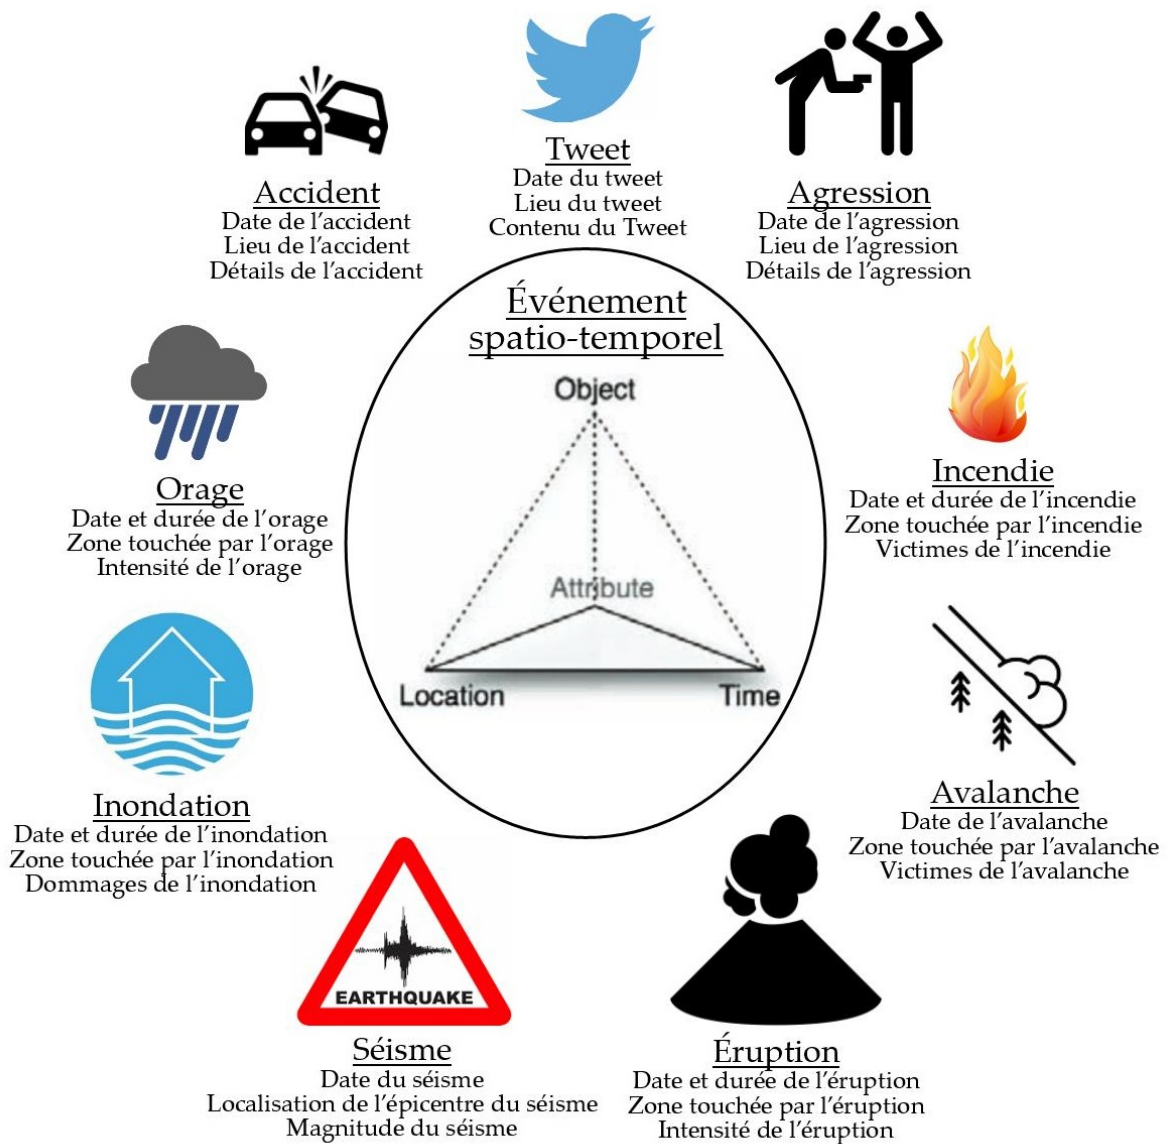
Tweet
Date du tweet
Lieu du tweet
Contenu du Tweet

Accident
Date de l'accident
Lieu de l'accident
Détails de l'accident

Agression
Date de l'agression
Lieu de l'agression
Détails de l'agression

Événement spatio-temporel

Object

Attribute

Location

Time

Orage
Date et durée de l'orage
Zone touchée par l'orage
Intensité de l'orage

Incendie
Date et durée de l'incendie
Zone touchée par l'incendie
Victimes de l'incendie

Inondation
Date et durée de l'inondation
Zone touchée par l'inondation
Dommages de l'inondation

Avalanche
Date de l'avalanche
Zone touchée par l'avalanche
Victimes de l'avalanche

EARTHQUAKE

Séisme
Date du séisme
Localisation de l'épicentre du séisme
Magnitude du séisme

Éruption
Date et durée de l'éruption
Zone touchée par l'éruption
Intensité de l'éruption